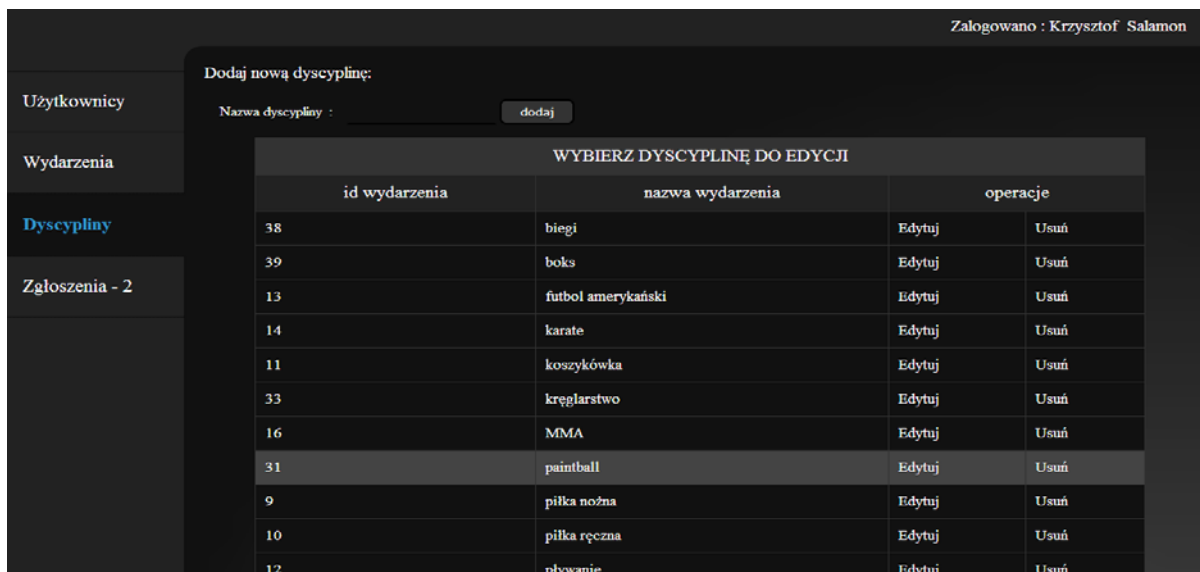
Zalogowano : Krzysztof Salamon

Użytkownicy

Wydarzenia

Dyscypliny

Zgłoszenia - 2

Dodaj nową dyscyplinę:

Nazwa dyscypliny :

dodaj

| WYBIERZ DYSCYPLINĘ DO EDYCJI | | | |
|---|---|---|---|
| id wydarzenia | nazwa wydarzenia | operacje | |
| 38 | biegi | Edytuj | Usuń |
| 39 | boks | Edytuj | Usuń |
| 13 | futbol amerykański | Edytuj | Usuń |
| 14 | karate | Edytuj | Usuń |
| 11 | koszykówka | Edytuj | Usuń |
| 33 | kręglarstwo | Edytuj | Usuń |
| 16 | MMA | Edytuj | Usuń |
| 31 | paintball | Edytuj | Usuń |
| 9 | piłka nożna | Edytuj | Usuń |
| 10 | piłka ręczna | Edytuj | Usuń |
| 12 | pływanie | Edytuj | Usuń |